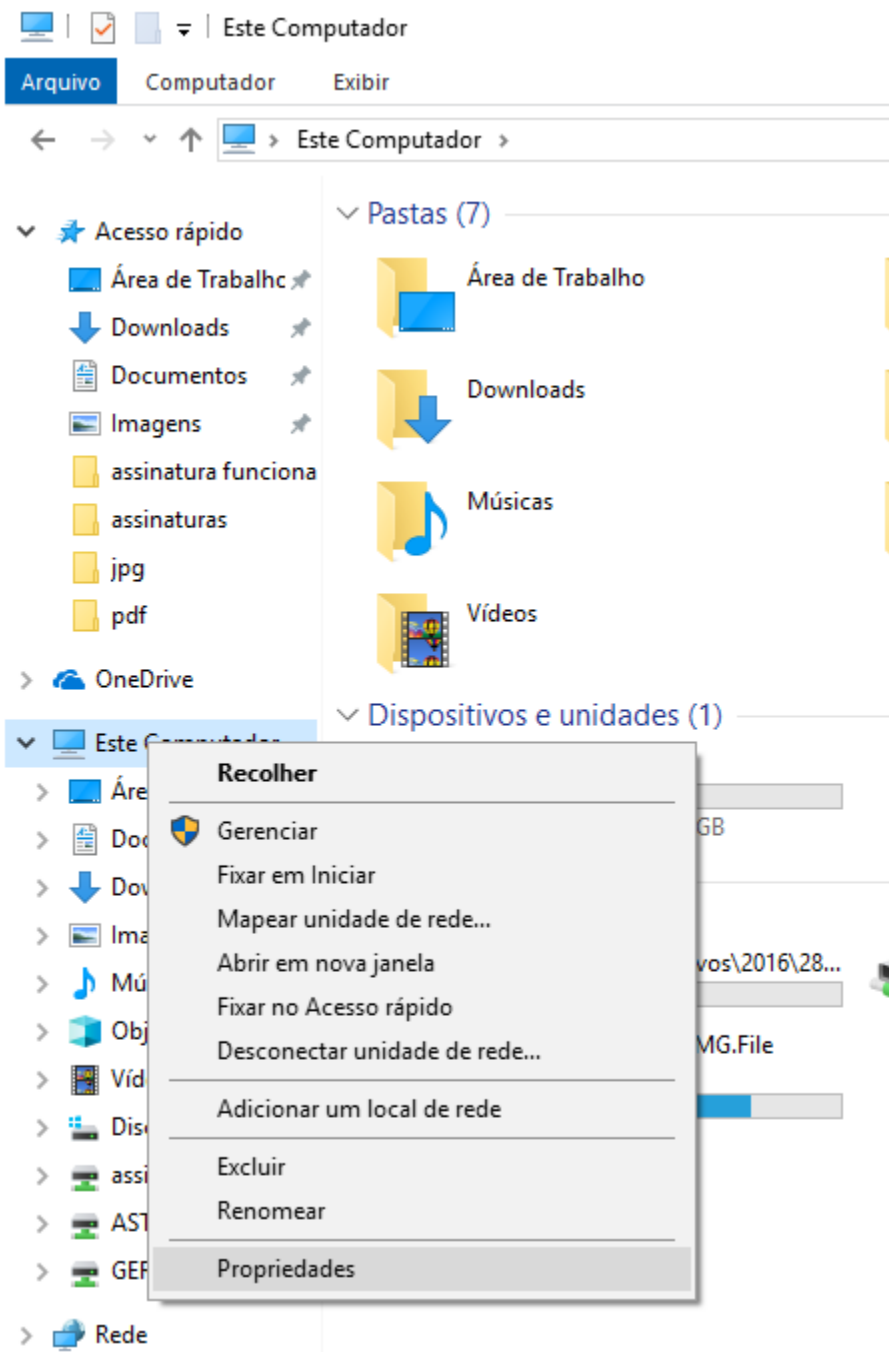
Este Computador

Arquivo Computador Exibir

Este Computador

Acesso rápido
Área de Trabalhc
Downloads
Documentos
Imagens
assinatura funciona
assinaturas
jpg
pdf

OneDrive

Este Computador
Áre
Doc
Dov
Ima
Mú
Obj
Víd
Disc
assi
AST
GEF

Rede

Pastas (7)
Área de Trabalho
Downloads
Músicas
Vídeos

Dispositivos e unidades (1)
GB
vos\2016\28...
MG.File

Recolher
Gerenciar
Fixar em Iniciar
Mapear unidade de rede...
Abrir em nova janela
Fixar no Acesso rápido
Desconectar unidade de rede...
Adicionar um local de rede
Excluir
Renomear
Propriedades